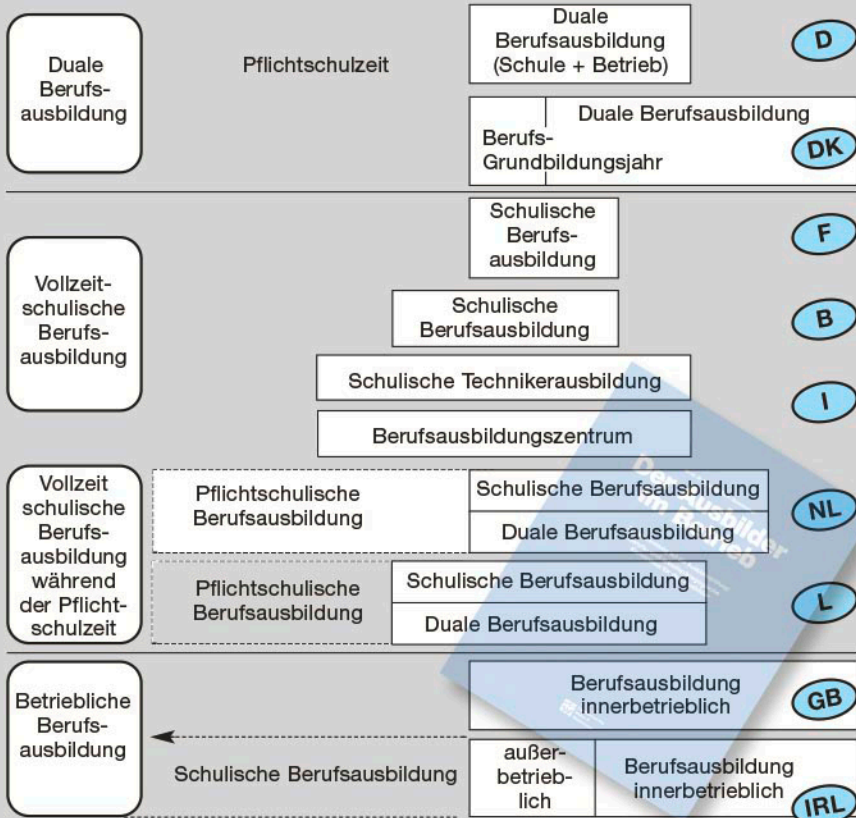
Duale Berufsausbildung

Pflichtschulzeit

Duale Berufsausbildung (Schule + Betrieb)

D

Duale Berufsausbildung

Berufs-Grundbildungsjahr

DK

Vollzeitschulische Berufsausbildung

Schulische Berufsausbildung

F

Schulische Berufsausbildung

B

Schulische Technikerausbildung

I

Berufsausbildungszentrum

Vollzeit schulische Berufsausbildung während der Pflichtschulzeit

Pflichtschulische Berufsausbildung

Schulische Berufsausbildung

Duale Berufsausbildung

NL

Pflichtschulische Berufsausbildung

Schulische Berufsausbildung

Duale Berufsausbildung

L

Betriebliche Berufsausbildung

Berufsausbildung innerbetrieblich

GB

Schulische Berufsausbildung

außerbetrieblich

Berufsausbildung innerbetrieblich

IRL

Der Ausbilder im Betrieb